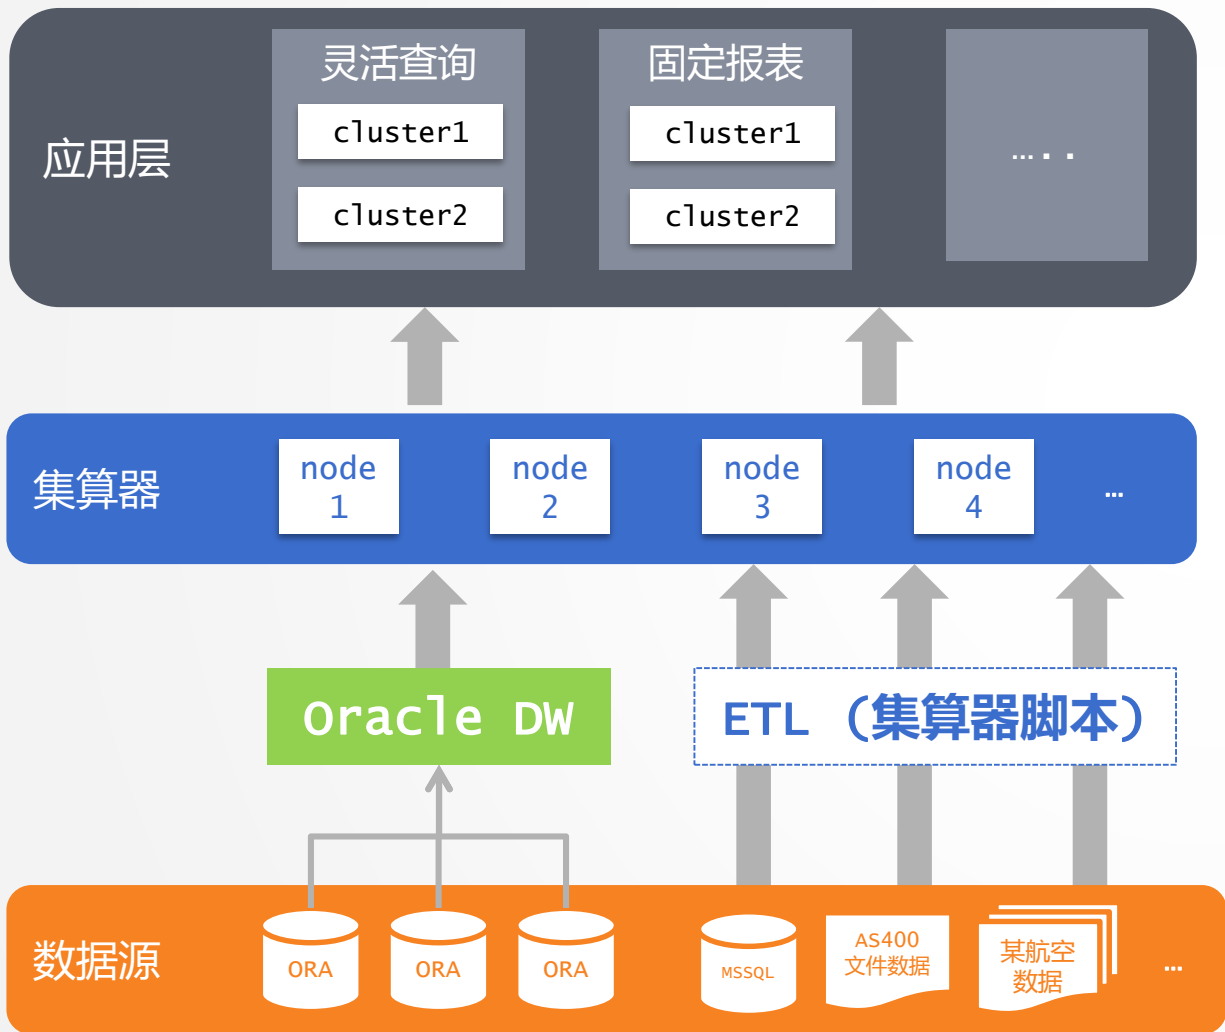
应用层

灵活查询

cluster1

cluster2

固定报表

cluster1

cluster2

…. .

集算器

node 1

node 2

node 3

node 4

…

Oracle DW

ETL （集算器脚本）

数据源

ORA

ORA

ORA

MSSQL

AS400 文件数据

某航空 数据

…